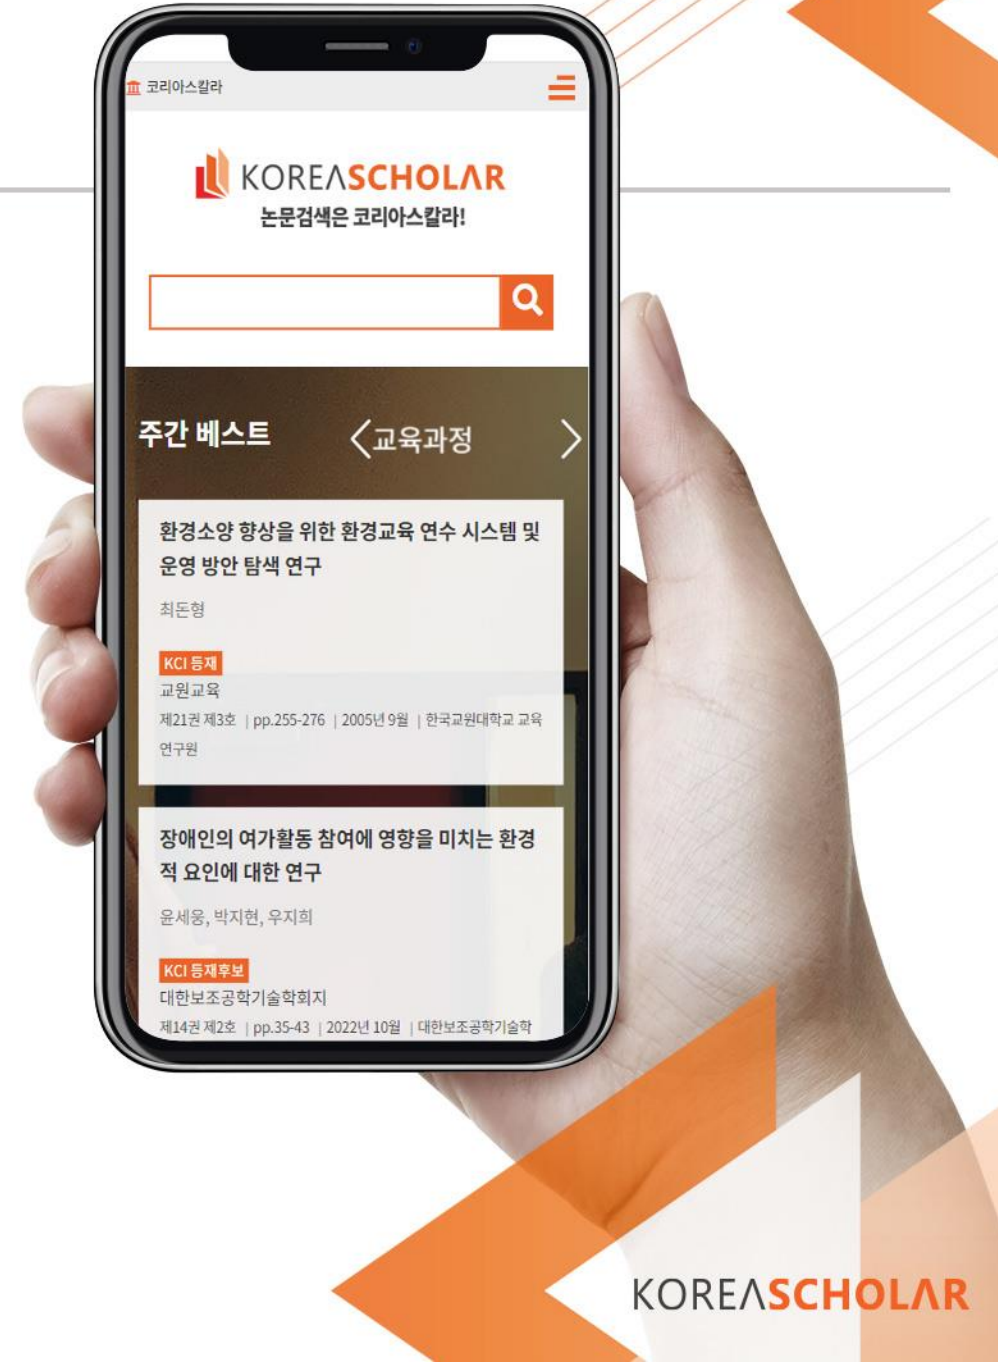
코리아스칼라

KOREASCHOLAR
논문검색은 코리아스칼라!

주간 베스트
교육과정

환경소양 향상을 위한 환경교육 연수 시스템 및 운영 방안 탐색 연구
최돈형
KCI 등재
교원교육
제21권 제3호 | pp.255-276 | 2005년 9월 | 한국교원대학교 교육연구원

장애인의 여가활동 참여에 영향을 미치는 환경적 요인에 대한 연구
윤세웅, 박지현, 우지희
KCI 등재후보
대한보조공학기술학회지
제14권 제2호 | pp.35-43 | 2022년 10월 | 대한보조공학기술학

KOREASCHOLAR